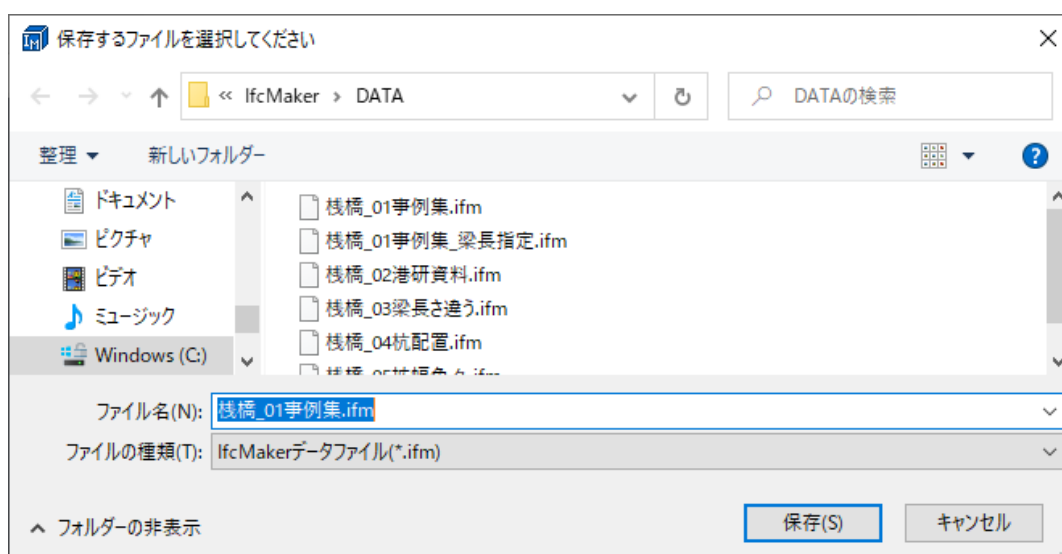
保存するファイルを選択してください

« IfcMaker › DATA

DATAの検索

整理 ▾ 新しいフォルダー

ドキュメント
ピクチャ
ビデオ
ミュージック
Windows (C:)

桟橋_01事例集.ifm
桟橋_01事例集_梁長指定.ifm
桟橋_02港研資料.ifm
桟橋_03梁長さ違う.ifm
桟橋_04杭配置.ifm
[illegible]

ファイル名(N): 桟橋_01事例集.ifm
ファイルの種類(T): IfcMakerデータファイル(*.ifm)

フォルダーの非表示

保存(S) キャンセル